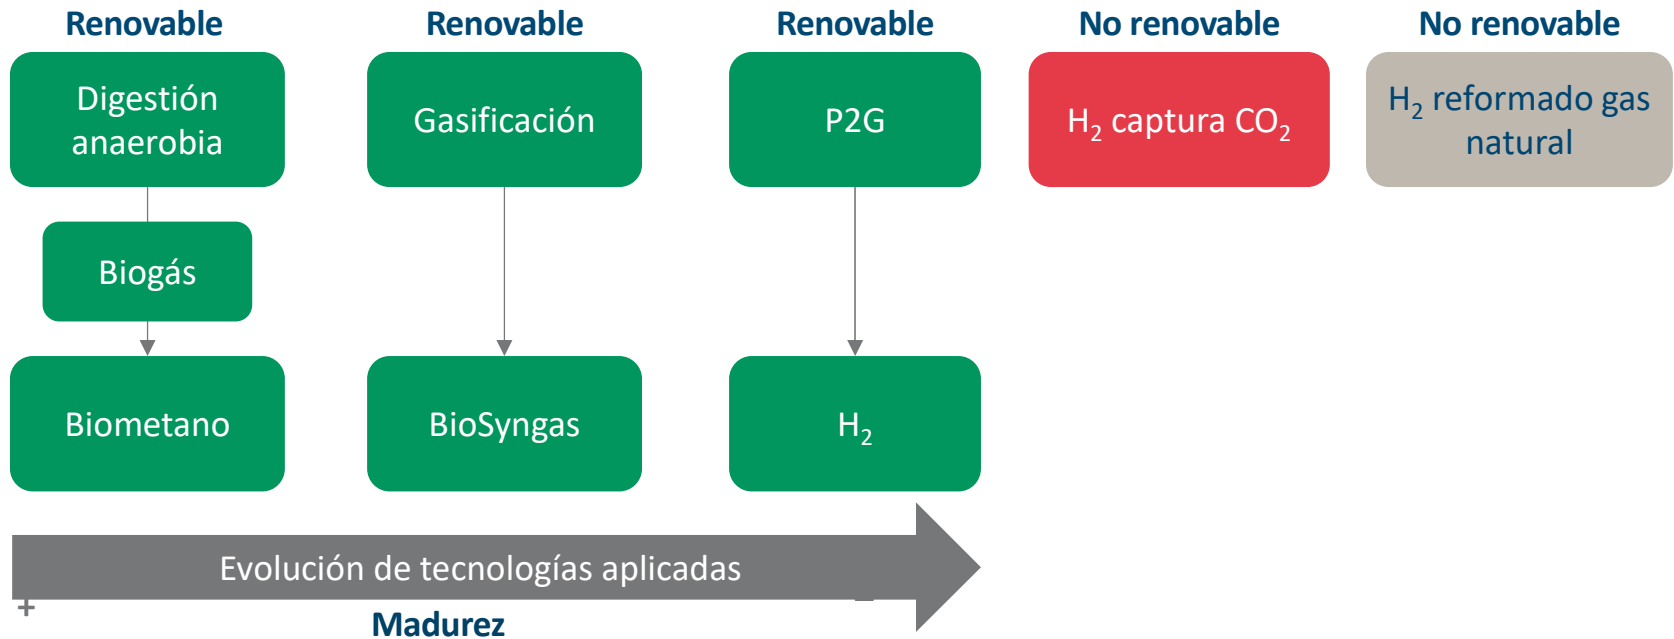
Renovable

Digestión anaerobia

Biogás

Biometano

Renovable

Gasificación

BioSyngas

Renovable

P2G

$H_2$

No renovable

$H_2$ captura $CO_2$

No renovable

$H_2$ reformado gas natural

Evolución de tecnologías aplicadas

+

Madurez

-